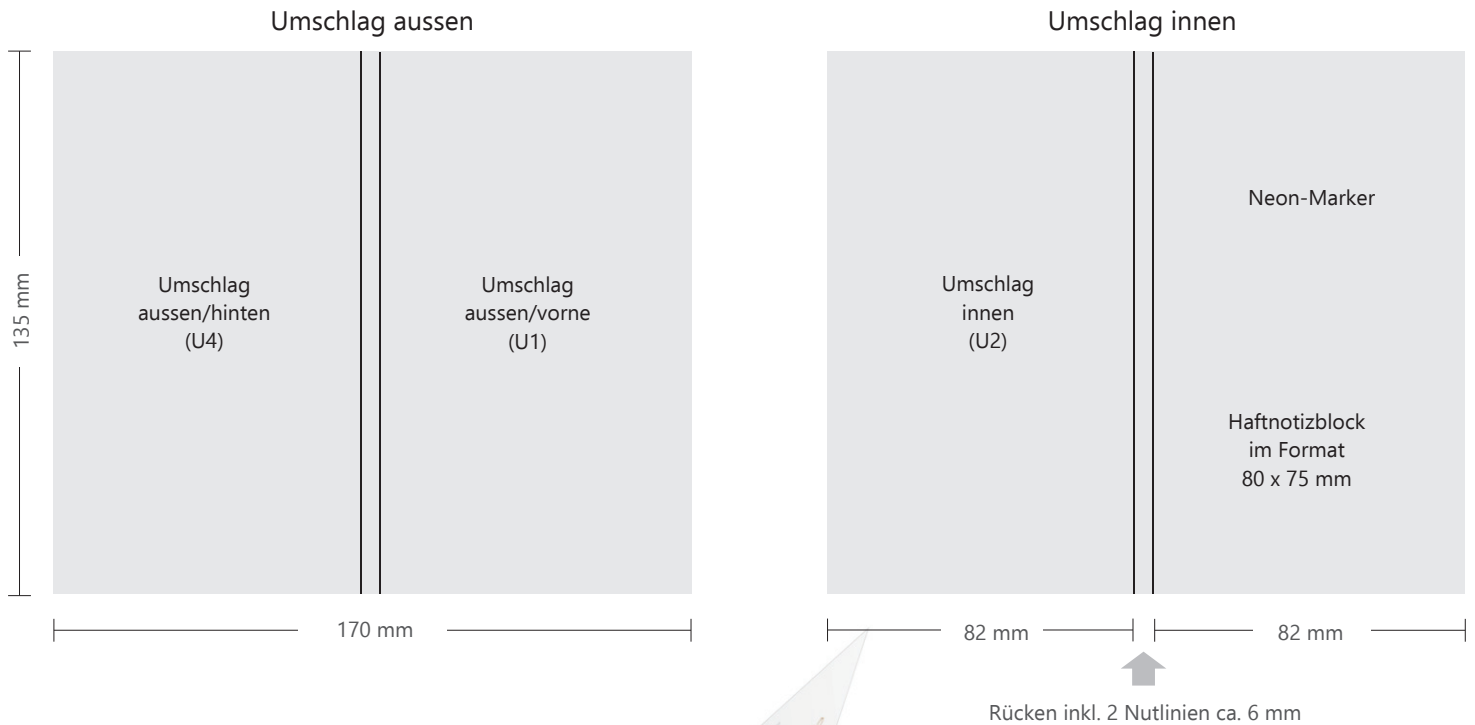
Umschlag aussen

Umschlag innen

135 mm

Umschlag aussen/hinten (U4)

Umschlag aussen/vorne (U1)

Umschlag innen (U2)

Neon-Marker

Haftnotizblock im Format 80 x 75 mm

170 mm

82 mm

82 mm

Rücken inkl. 2 Nutlinien ca. 6 mm